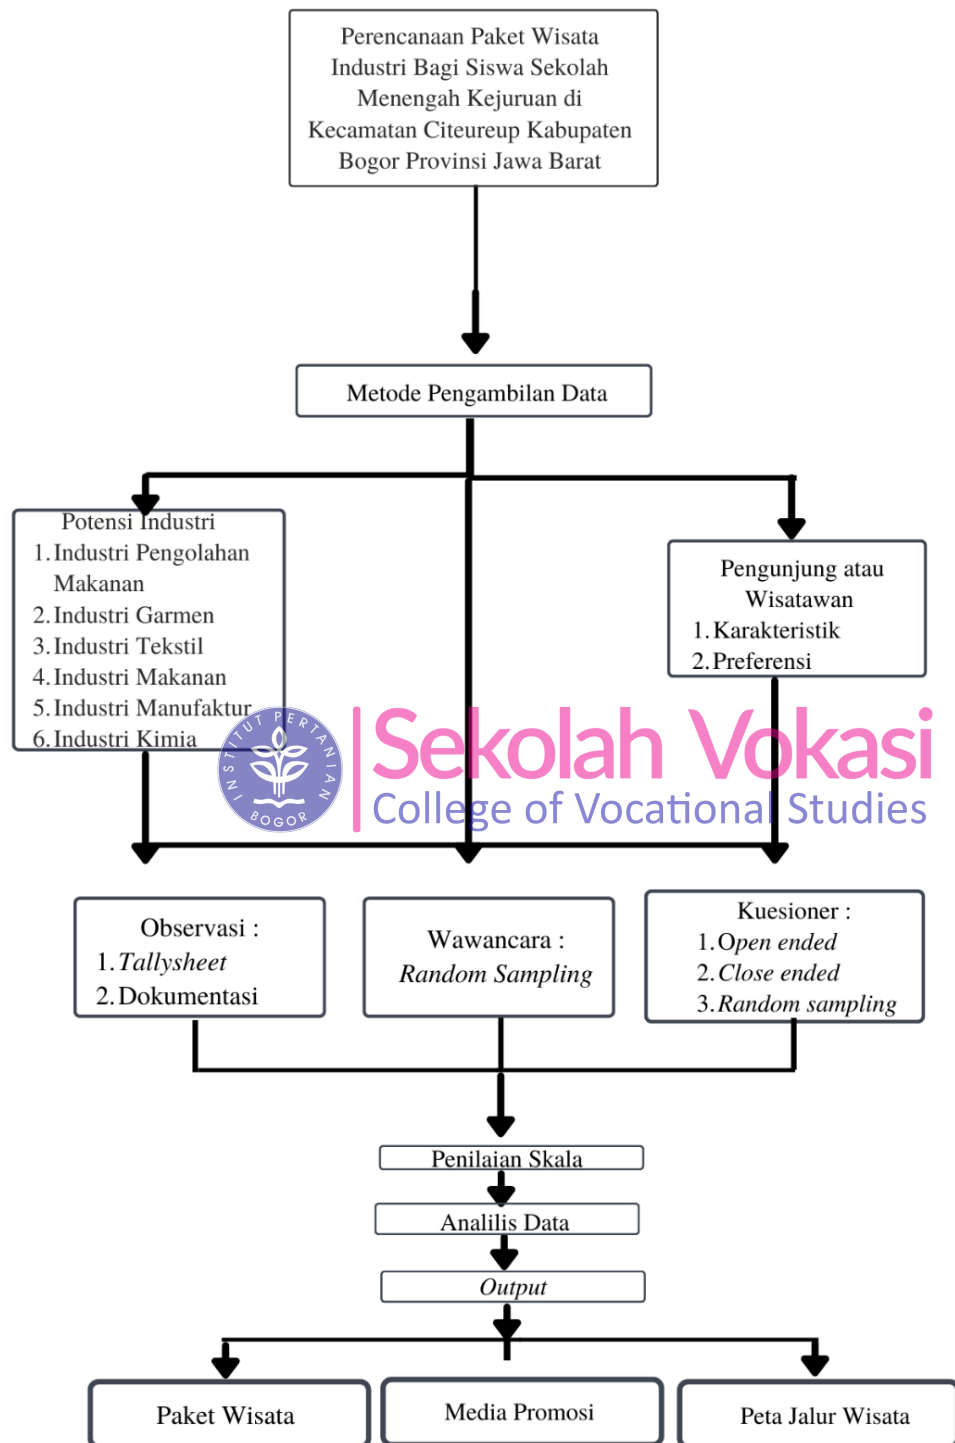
Perencanaan Paket Wisata Industri Bagi Siswa Sekolah Menengah Kejuruan di Kecamatan Citeureup Kabupaten Bogor Provinsi Jawa Barat

Metode Pengambilan Data

Potensi Industri
1. Industri Pengolahan Makanan
2. Industri Garmen
3. Industri Tekstil
4. Industri Makanan
5. Industri Manufaktur
6. Industri Kimia

Pengunjung atau Wisatawan
1. Karakteristik
2. Preferensi

INSTITUT PERTANIAN BOGOR
Sekolah Vokasi
College of Vocational Studies

Observasi :
1. Tallysheet
2. Dokumentasi

Wawancara :
Random Sampling

Kuesioner :
1. Open ended
2. Close ended
3. Random sampling

Penilaian Skala

Analilis Data

Output

Paket Wisata

Media Promosi

Peta Jalur Wisata